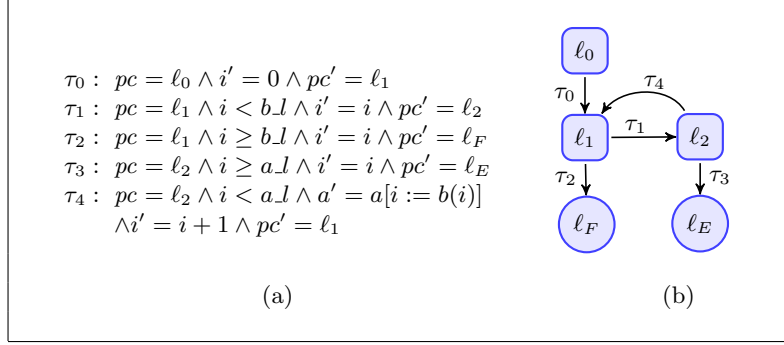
$\tau_0: \ pc = \ell_0 \wedge i' = 0 \wedge pc' = \ell_1$
$\tau_1: \ pc = \ell_1 \wedge i < b\_l \wedge i' = i \wedge pc' = \ell_2$
$\tau_2: \ pc = \ell_1 \wedge i \geq b\_l \wedge i' = i \wedge pc' = \ell_F$
$\tau_3: \ pc = \ell_2 \wedge i \geq a\_l \wedge i' = i \wedge pc' = \ell_E$
$\tau_4: \ pc = \ell_2 \wedge i < a\_l \wedge a' = a[i := b(i)]$
$\wedge i' = i + 1 \wedge pc' = \ell_1$

(a)

$\ell_0$
$\tau_0$
$\tau_4$
$\ell_1$
$\tau_1$
$\ell_2$
$\tau_2$
$\tau_3$
$\ell_F$
$\ell_E$

(b)